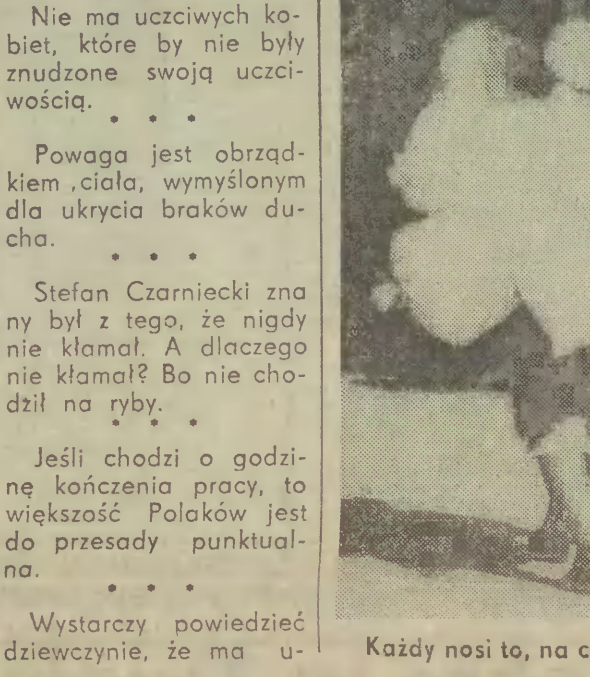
Nie ma uczciwych kobiet, które by nie były znudzone swoją uczciwością.

* * *

Powaga jest obrządkiem ,ciała, wymyślonym dla ukrycia braków ducha.

* * *

Stefan Czarniecki znany był z tego, że nigdy nie kłamał. A dlaczego nie kłamał? Bo nie chodził na ryby.

* * *

Jeśli chodzi o godzinę kończenia pracy, to większość Polaków jest do przesady punktualna.

* * *

Wystarczy powiedzieć dziewczynie, że ma u-

Każdy nosi to, na c